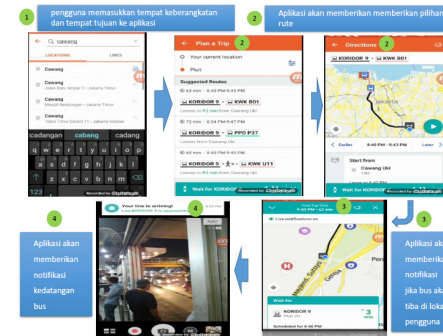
1 pengguna memasukkan tempat keberangkatan dan tempat tujuan ke aplikasi

2 Aplikasi akan memberikan memberikan pilihan rute

cawang
LOCATIONS LINES
Cawang
Jalan Batu Ampar 3 - Jakarta Timur
Cawang
Cawang
cadangan cabang cawang
q w e r t y u i o p
a s d f g h j k l
z x c v b n m
123

2
Plan a Trip
Your current location
Pluit
Suggested Routes
63 min
KORIDOR 9 KWK B01
72 min
KORIDOR 9 PPD P37
65 min
KORIDOR 9 KWK U11
Wait for KORIDOR 9

2
Directions
KORIDOR 9 KWK B01
Start from
Cawang Uki

4
Your bus is arriving!

3
Live notifications
KORIDOR 9
Pluit
Wait for
KORIDOR 9
3 min

3

4
Aplikasi akan memberikan notifikasi kedatangan bus

Aplikasi akan memberikan notifikasi jika bus akan tiba di lokasi pengguna